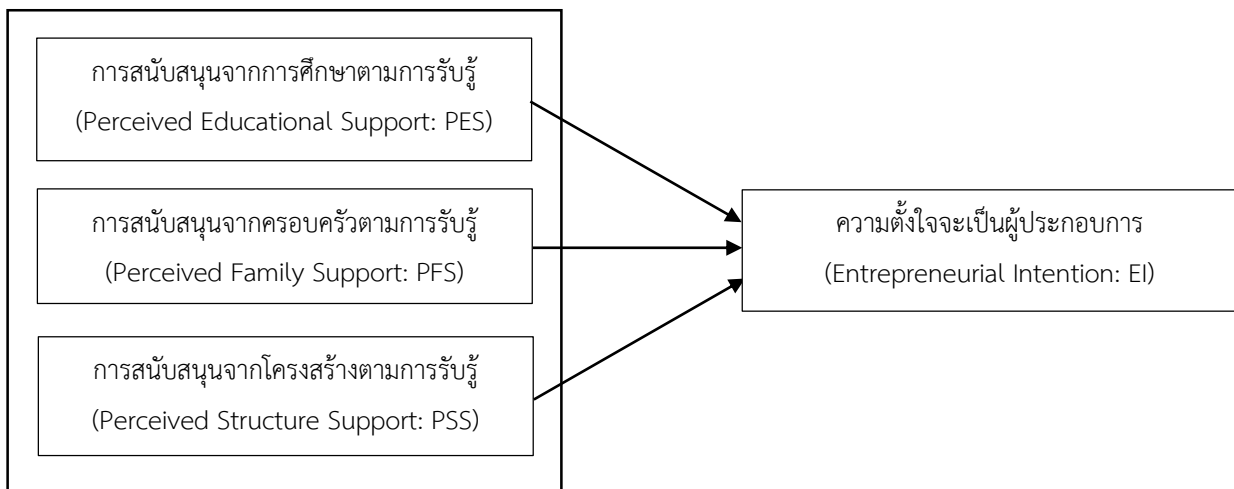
การสนับสนุนจากการศึกษาตามการรับรู้
(Perceived Educational Support: PES)

การสนับสนุนจากครอบครัวตามการรับรู้
(Perceived Family Support: PFS)

การสนับสนุนจากโครงสร้างตามการรับรู้
(Perceived Structure Support: PSS)

ความตั้งใจจะเป็นผู้ประกอบการ
(Entrepreneurial Intention: EI)